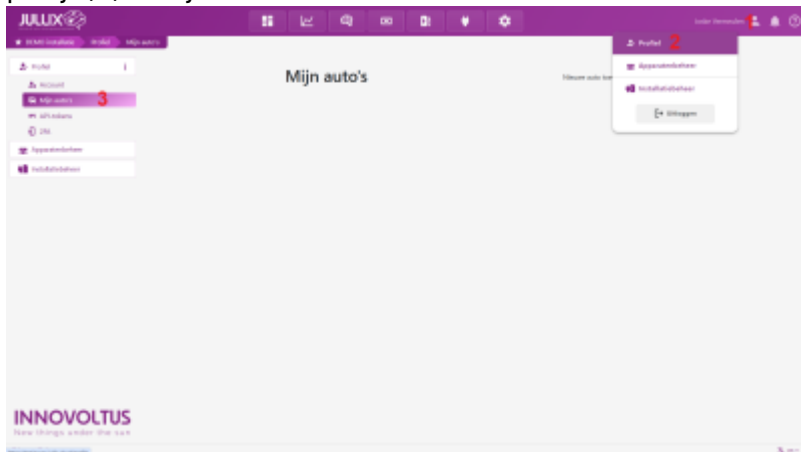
JULUX

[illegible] Profiel Mijn auto's

Profiel

Account

Mijn auto's 3

API-tokens

2FA

Apparatenbeheer

Installatiebeheer

Mijn auto's

Nieuwe auto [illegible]

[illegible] 1

Profiel 2

Apparatenbeheer

Installatiebeheer

Uitloggen

INNOVOLTUS

New things under the sun